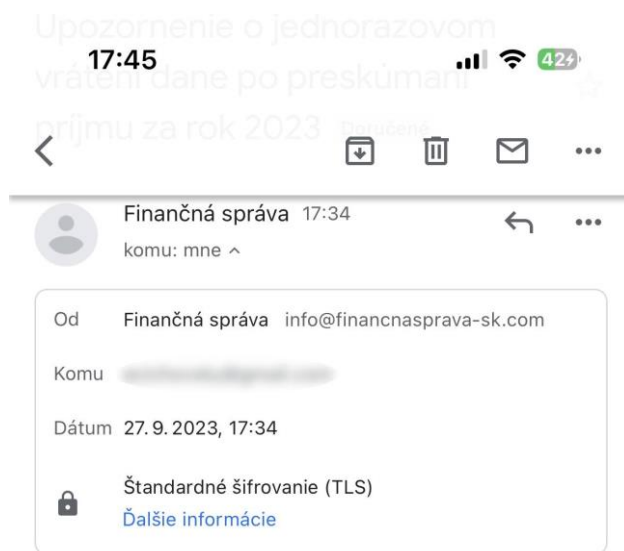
Upozornenie o jednorazovom vrátení dane po preskúmaní príjmu za rok 2023 Doručené

17:45

42

Finančná správa 17:34

komu: mne ^

Od Finančná správa info@financnasprava-sk.com

Komu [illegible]

Dátum 27. 9. 2023, 17:34

Štandardné šifrovanie (TLS)
Ďalšie informácie